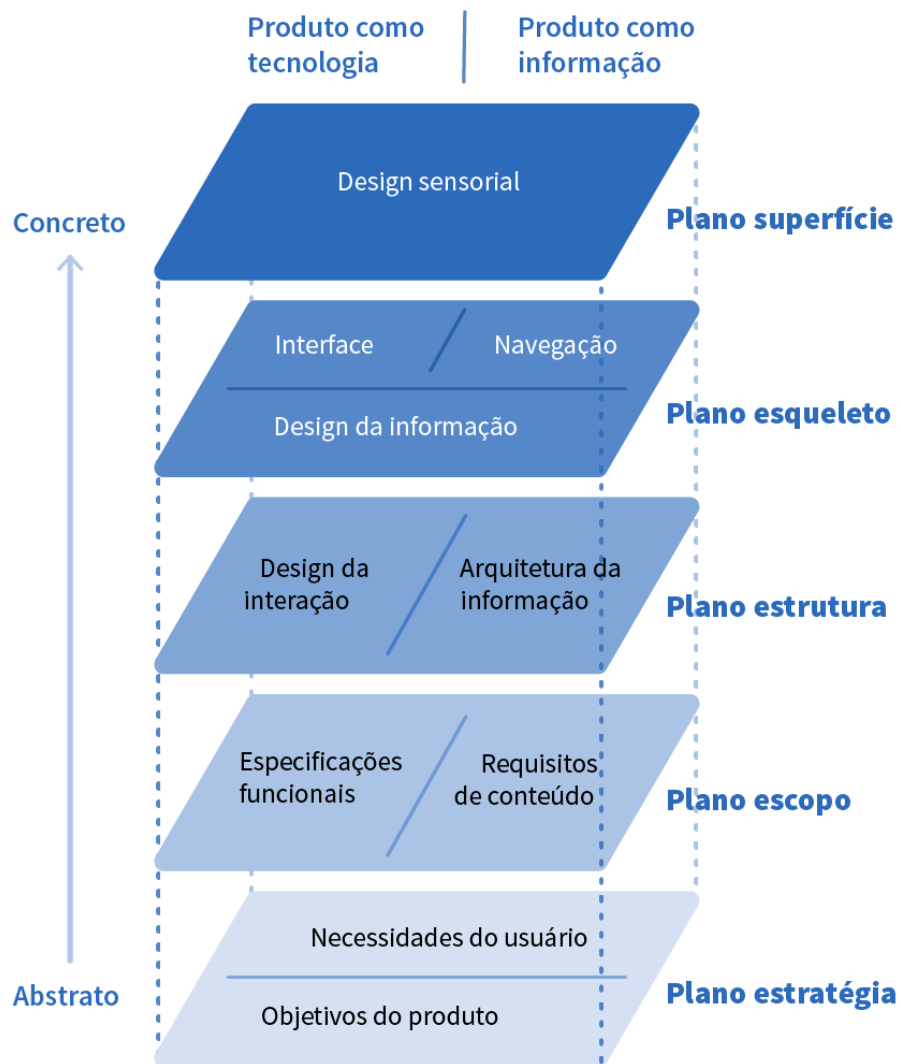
Produto como tecnologia

Produto como informação

Concreto

Design sensorial

Plano superfície

Interface

Navegação

Design da informação

Plano esqueleto

Design da interação

Arquitetura da informação

Plano estrutura

Especificações funcionais

Requisitos de conteúdo

Plano escopo

Necessidades do usuário

Objetivos do produto

Abstrato

Plano estratégia